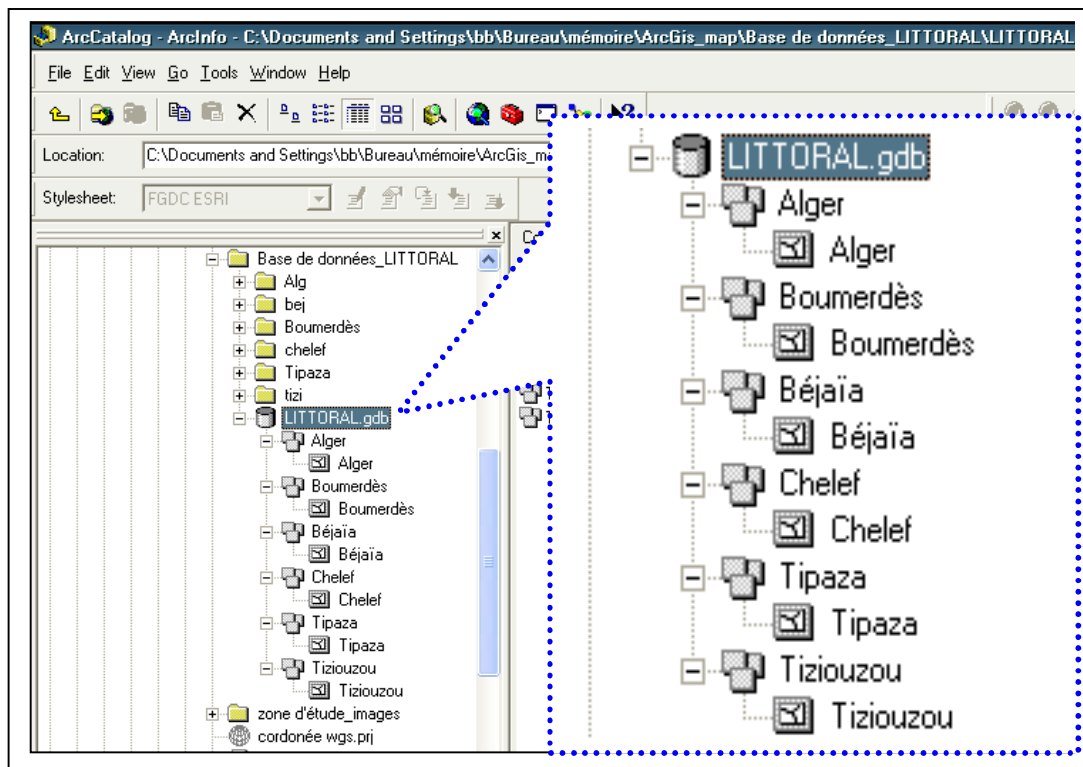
ArcCatalog - ArcInfo - C:\Documents and Settings\bb\Bureau\mémoire\ArcGis_map\Base de données_LITTORAL\LITTORAL

File Edit View Go Tools Window Help

Location: C:\Documents and Settings\bb\Bureau\mémoire\ArcGis_m

Stylesheet: FGDC ESRI

Base de données_LITTORAL
Alg
bej
Boumerdès
chelef
Tipaza
tizi
LITTORAL.gdb
Alger
Alger
Boumerdès
Boumerdès
Béjaïa
Béjaïa
Chelef
Chelef
Tipaza
Tipaza
Tiziouzou
Tiziouzou
zone d'étude_images
cordonée wgs.prj

LITTORAL.gdb
Alger
Alger
Boumerdès
Boumerdès
Béjaïa
Béjaïa
Chelef
Chelef
Tipaza
Tipaza
Tiziouzou
Tiziouzou